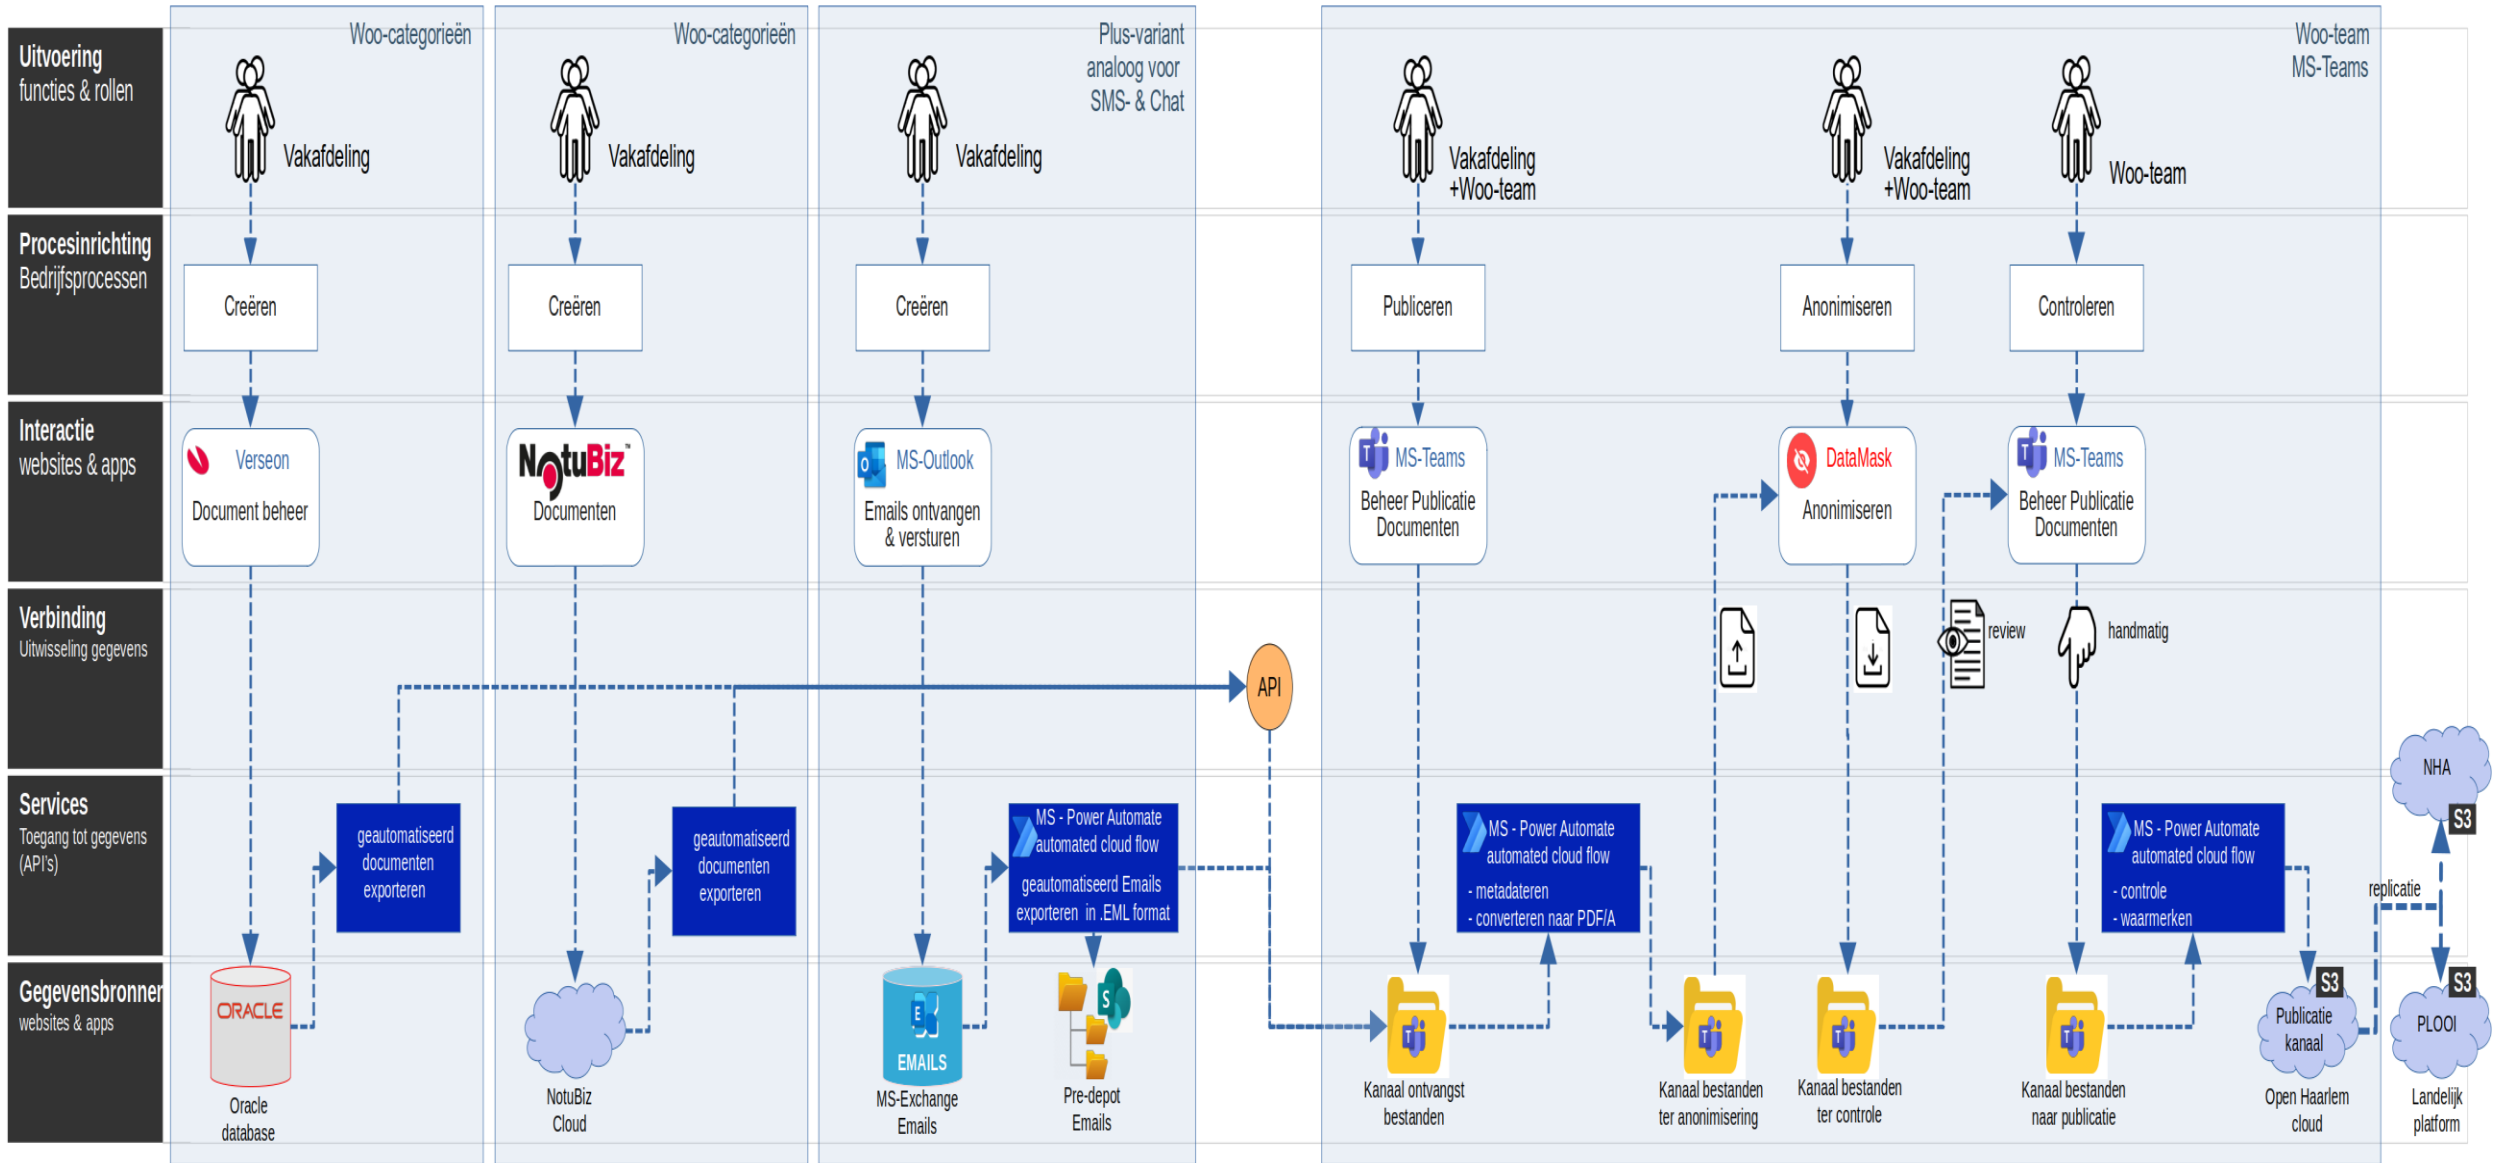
Uitvoering
functies & rollen

Procesinrichting
Bedrijfsprocessen

Interactie
websites & apps

Verbinding
Uitwisseling gegevens

Services
Toegang tot gegevens (API's)

Gegevensbronnen
websites & apps

Woo-categorieën

Vakafdeling

Creëren

Verseon
Document beheer

geautomatiseerd documenten exporteren

ORACLE
Oracle database

Woo-categorieën

Vakafdeling

Creëren

NotuBiz™
Documenten

geautomatiseerd documenten exporteren

NotuBiz Cloud

Plus-variant analoog voor SMS- & Chat

Vakafdeling

Creëren

MS-Outlook
Emails ontvangen & versturen

MS - Power Automate automated cloud flow
geautomatiseerd Emails exporteren in .EML format

EMAILS
MS-Exchange Emails

Pre-depot Emails

API

Woo-team MS-Teams

Vakafdeling +Woo-team

Publiceren

MS-Teams
Beheer Publicatie Documenten

MS - Power Automate automated cloud flow
- metadateren
- converteren naar PDF/A

Kanaal ontvangst bestanden

Kanaal bestanden ter anonimisering

Vakafdeling +Woo-team

Anonimiseren

DataMask
Anonimiseren

Kanaal bestanden ter controle

review

Woo-team

Controleren

MS-Teams
Beheer Publicatie Documenten

handmatig

MS - Power Automate automated cloud flow
- controle
- waarmerken

Kanaal bestanden naar publicatie

S3
Publicatie kanaal
Open Haarlem cloud

replicatie

NHA
S3

S3
PLOOI
Landelijk platform